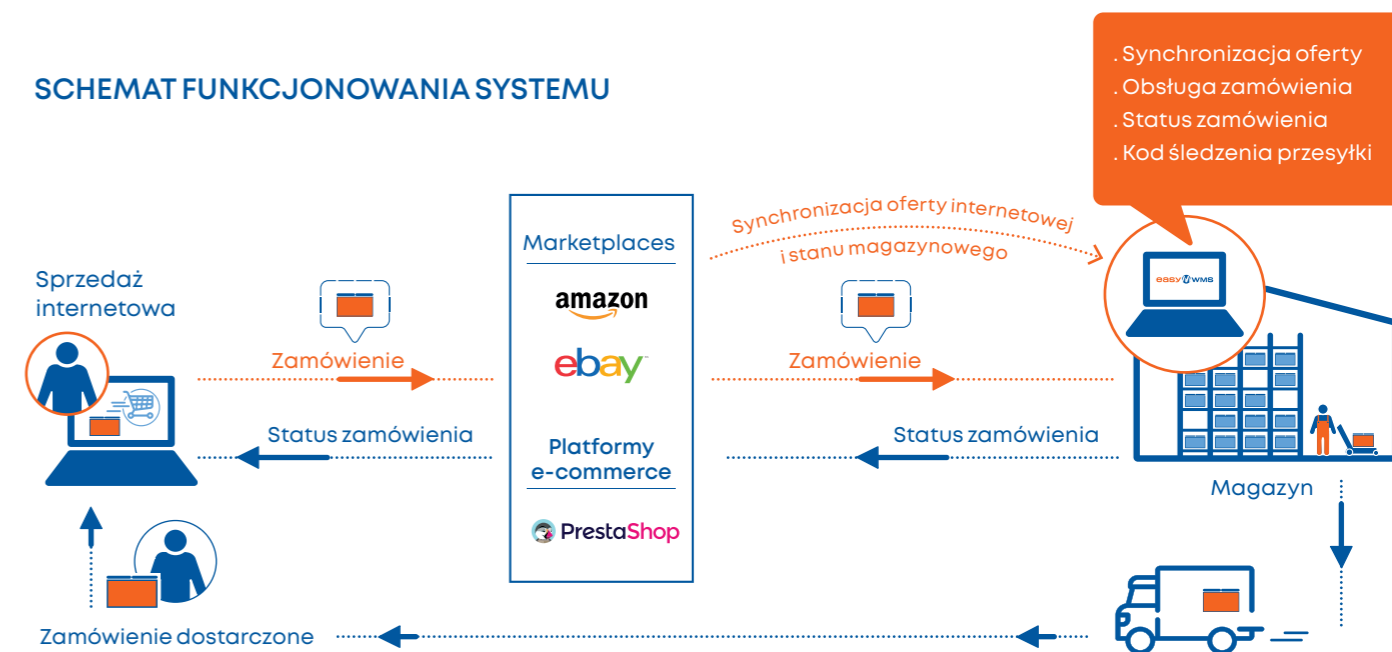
SCHEMAT FUNKCJONOWANIA SYSTEMU

. Synchronizacja oferty
. Obsługa zamówienia
. Status zamówienia
. Kod śledzenia przesyłki

Sprzedaż internetowa

Zamówienie

Status zamówienia

Marketplaces

amazon

ebay

Platformy e-commerce

PrestaShop

Synchronizacja oferty internetowej i stanu magazynowego

Zamówienie

Status zamówienia

easy WMS

Magazyn

Zamówienie dostarczone